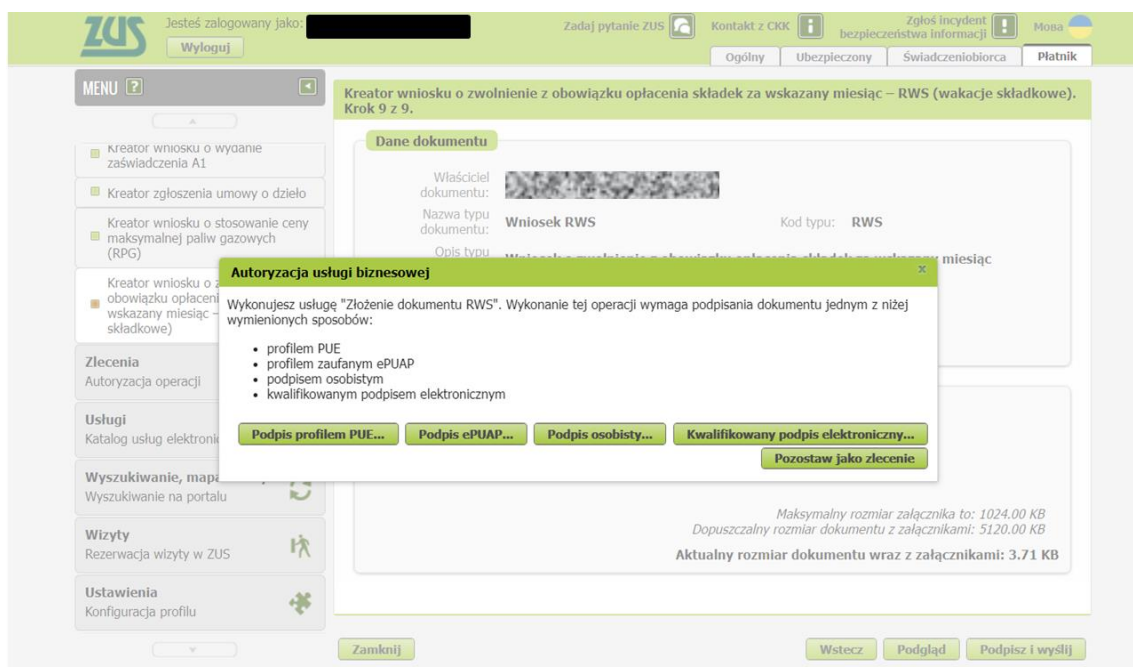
ZUS Jesteś zalogowany jako: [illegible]
Wyloguj

Zadaj pytanie ZUS Kontakt z CKK Zgłoś incydent bezpieczeństwa informacji Мова

Ogólny Ubezpieczony Świadczeniobiorca Płatnik

MENU ?

Kreator wniosku o wydanie zaświadczenia A1
Kreator zgłoszenia umowy o dzieło
Kreator wniosku o stosowanie ceny maksymalnej paliw gazowych (RPG)
Kreator wniosku o z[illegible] obowiązku opłaceni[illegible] wskazany miesiąc – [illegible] składkowe)

Zlecenia
Autoryzacja operacji

Usługi
Katalog usług elektroni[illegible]

Wyszukiwanie, mapa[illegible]
Wyszukiwanie na portalu

Wizyty
Rezerwacja wizyty w ZUS

Ustawienia
Konfiguracja profilu

Kreator wniosku o zwolnienie z obowiązku opłacenia składek za wskazany miesiąc – RWS (wakacje składkowe). Krok 9 z 9.

Dane dokumentu

Właściciel dokumentu: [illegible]
Nazwa typu dokumentu: Wniosek RWS
Kod typu: RWS
Opis typu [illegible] miesiąc

Autoryzacja usługi biznesowej

Wykonujesz usługę "Złożenie dokumentu RWS". Wykonanie tej operacji wymaga podpisania dokumentu jednym z niżej wymienionych sposobów:

• profilem PUE
• profilem zaufanym ePUAP
• podpisem osobistym
• kwalifikowanym podpisem elektronicznym

Podpis profilem PUE... Podpis ePUAP... Podpis osobisty... Kwalifikowany podpis elektroniczny...
Pozostaw jako zlecenie

Maksymalny rozmiar załącznika to: 1024.00 KB
Dopuszczalny rozmiar dokumentu z załącznikami: 5120.00 KB
Aktualny rozmiar dokumentu wraz z załącznikami: 3.71 KB

Zamknij Wstecz Podgląd Podpisz i wyślij